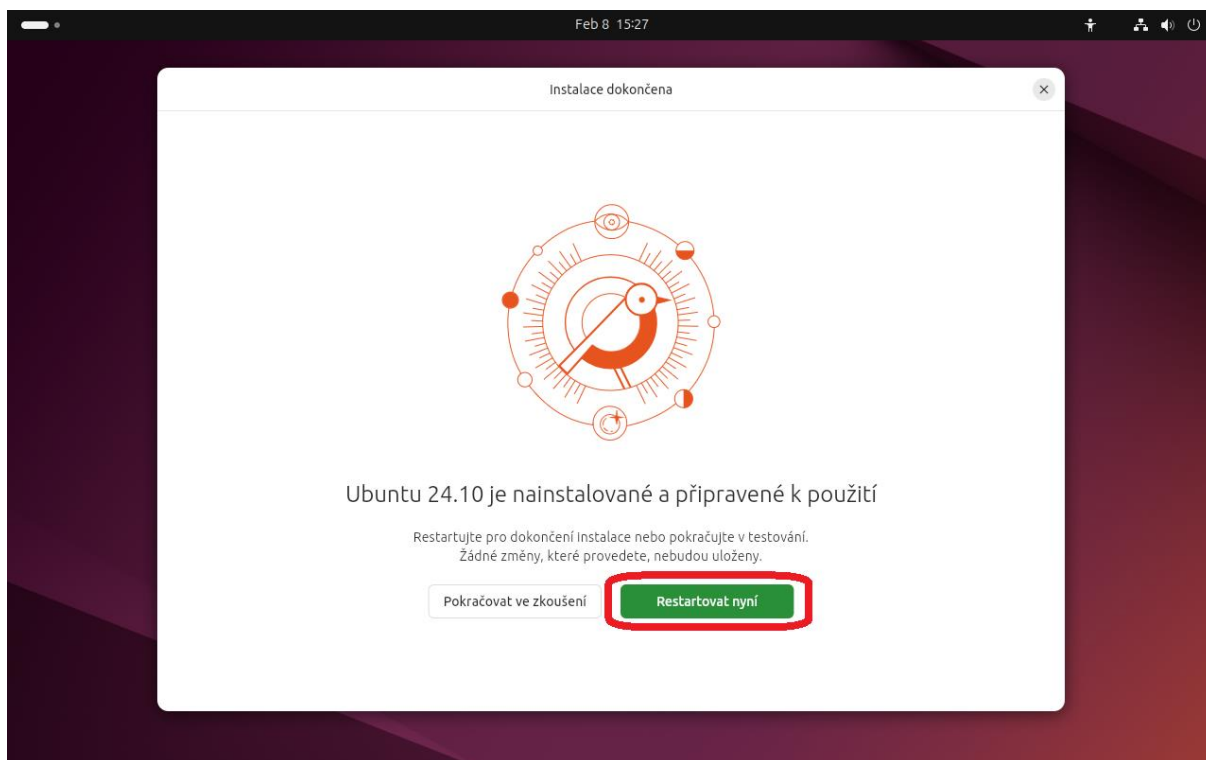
Feb 8 15:27

Instalace dokončena

×

Ubuntu 24.10 je nainstalované a připravené k použití

Restartujte pro dokončení instalace nebo pokračujte v testování.
Žádné změny, které provedete, nebudou uloženy.

Pokračovat ve zkoušení

Restartovat nyní